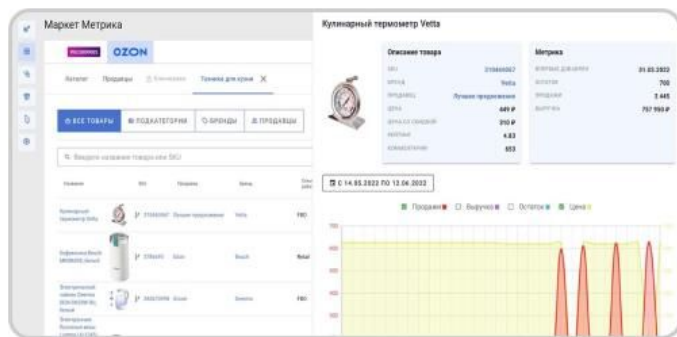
Маркет Метрика

OZON

Каталог Продавцы Товары для кухни X

ВСЕ ТОВАРЫ ПОДКАТЕГОРИИ БРЕНДЫ ПРОДАВЦЫ

Введите название товара или SKU

Кулинарный термометр Vetta

Описание товара

Vetta

Лучшие предложения

449 ₽

310 ₽

4.83

653

Метрика

31.03.2022

700

3 445

757 950 ₽

С 14.05.2022 ПО 13.06.2022

Продажи Выручка Остатки Цена

700